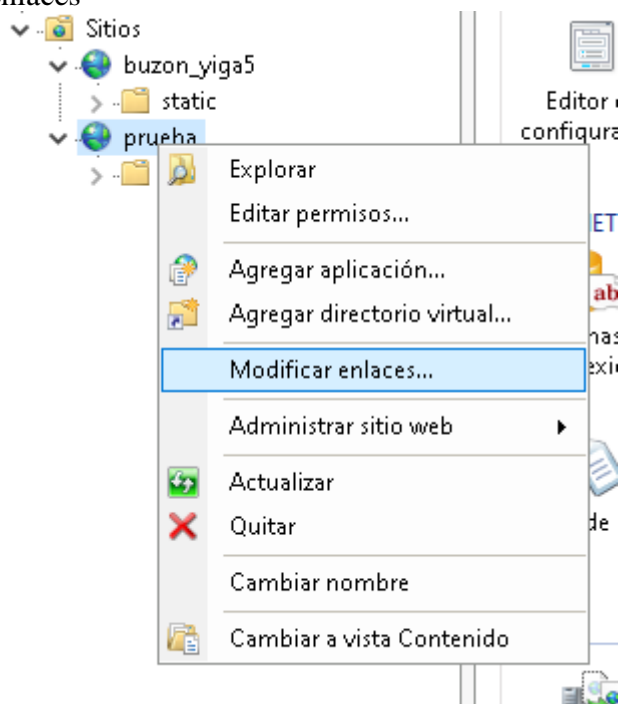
nlaces

Sitios
buzon_yiga5
static
prueba

Explorar
Editar permisos...
Agregar aplicación...
Agregar directorio virtual...
Modificar enlaces...
Administrar sitio web
Actualizar
Quitar
Cambiar nombre
Cambiar a vista Contenido

Editor
configura
ET
ab
nas
exi
de